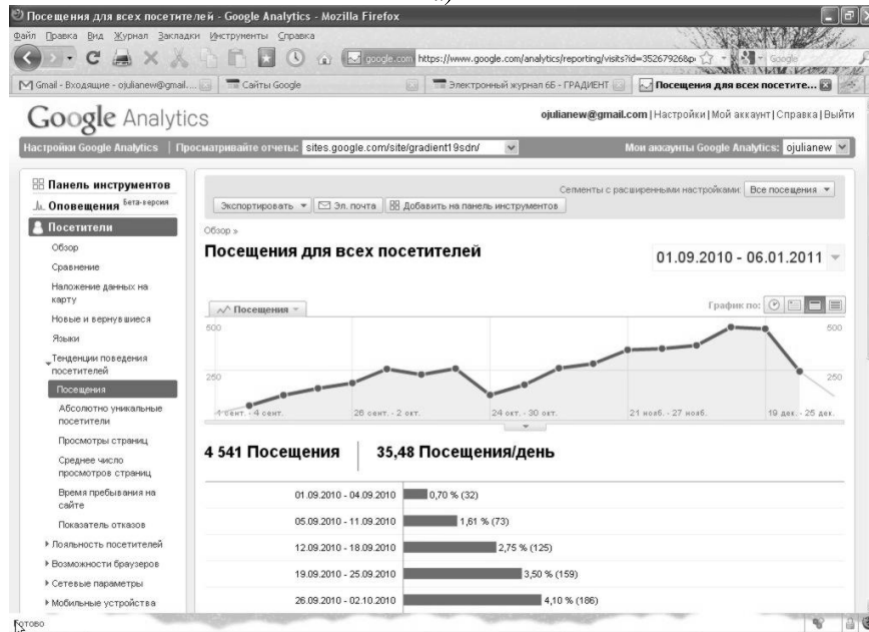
Посещения для всех посетителей - Google Analytics - Mozilla Firefox

Файл Правка Вид Журнал Закладки Инструменты Справка

google.com https://www.google.com/analytics/reporting/visits?id=352679268p

Google

Gmail - Входящие - ojulianew@gmail... Сайты Google Электронный журнал 6Б - ГРАДИЕНТ Посещения для всех посетите...

Google Analytics

ojulianew@gmail.com | Настройки | Мой аккаунт | Справка | Выйти

Настройки Google Analytics | Просматривайте отчеты: sites.google.com/site/gradient19sdn/ Мои аккаунты Google Analytics: ojulianew

Панель инструментов
Оповещения Бета-версия
Посетители
Обзор
Сравнение
Наложение данных на карту
Новые и вернувшиеся
Языки
Тенденции поведения посетителей
Посещения
Абсолютно уникальные посетители
Просмотры страниц
Среднее число просмотров страниц
Время пребывания на сайте
Показатель отказов
Лояльность посетителей
Возможности браузеров
Сетевые параметры
Мобильные устройства

Сегменты с расширенными настройками: Все посещения

Экспортировать | Эл. почта | Добавить на панель инструментов

Обзор »

Посещения для всех посетителей

01.09.2010 - 06.01.2011

Посещения

График по:

500 500
250 250

1 сент. - 4 сент. 26 сент. - 2 окт. 24 окт. - 30 окт. 21 нояб. - 27 нояб. 19 дек. - 25 дек.

4 541 Посещения 35,48 Посещения/день

| | |
|---|---|
| 01.09.2010 - 04.09.2010 | 0,70 % (32) |
| 05.09.2010 - 11.09.2010 | 1,61 % (73) |
| 12.09.2010 - 18.09.2010 | 2,75 % (125) |
| 19.09.2010 - 25.09.2010 | 3,50 % (159) |
| 26.09.2010 - 02.10.2010 | 4,10 % (186) |

Готово